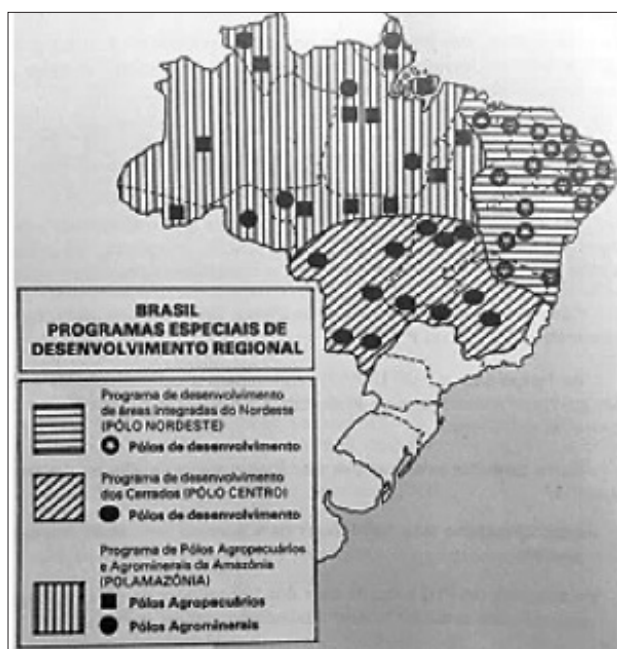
BRASIL
PROGRAMAS ESPECIAIS DE
DESENVOLVIMENTO REGIONAL

Programa de desenvolvimento de áreas integradas do Nordeste (PÓLO NORDESTE)

Pólos de desenvolvimento

Programa de desenvolvimento dos Cerrados (PÓLO CENTRO)

Pólos de desenvolvimento

Programa de Pólos Agropecuários e Agrominerais da Amazônia (POLAMAZÔNIA)

Pólos Agropecuários

Pólos Agrominerais